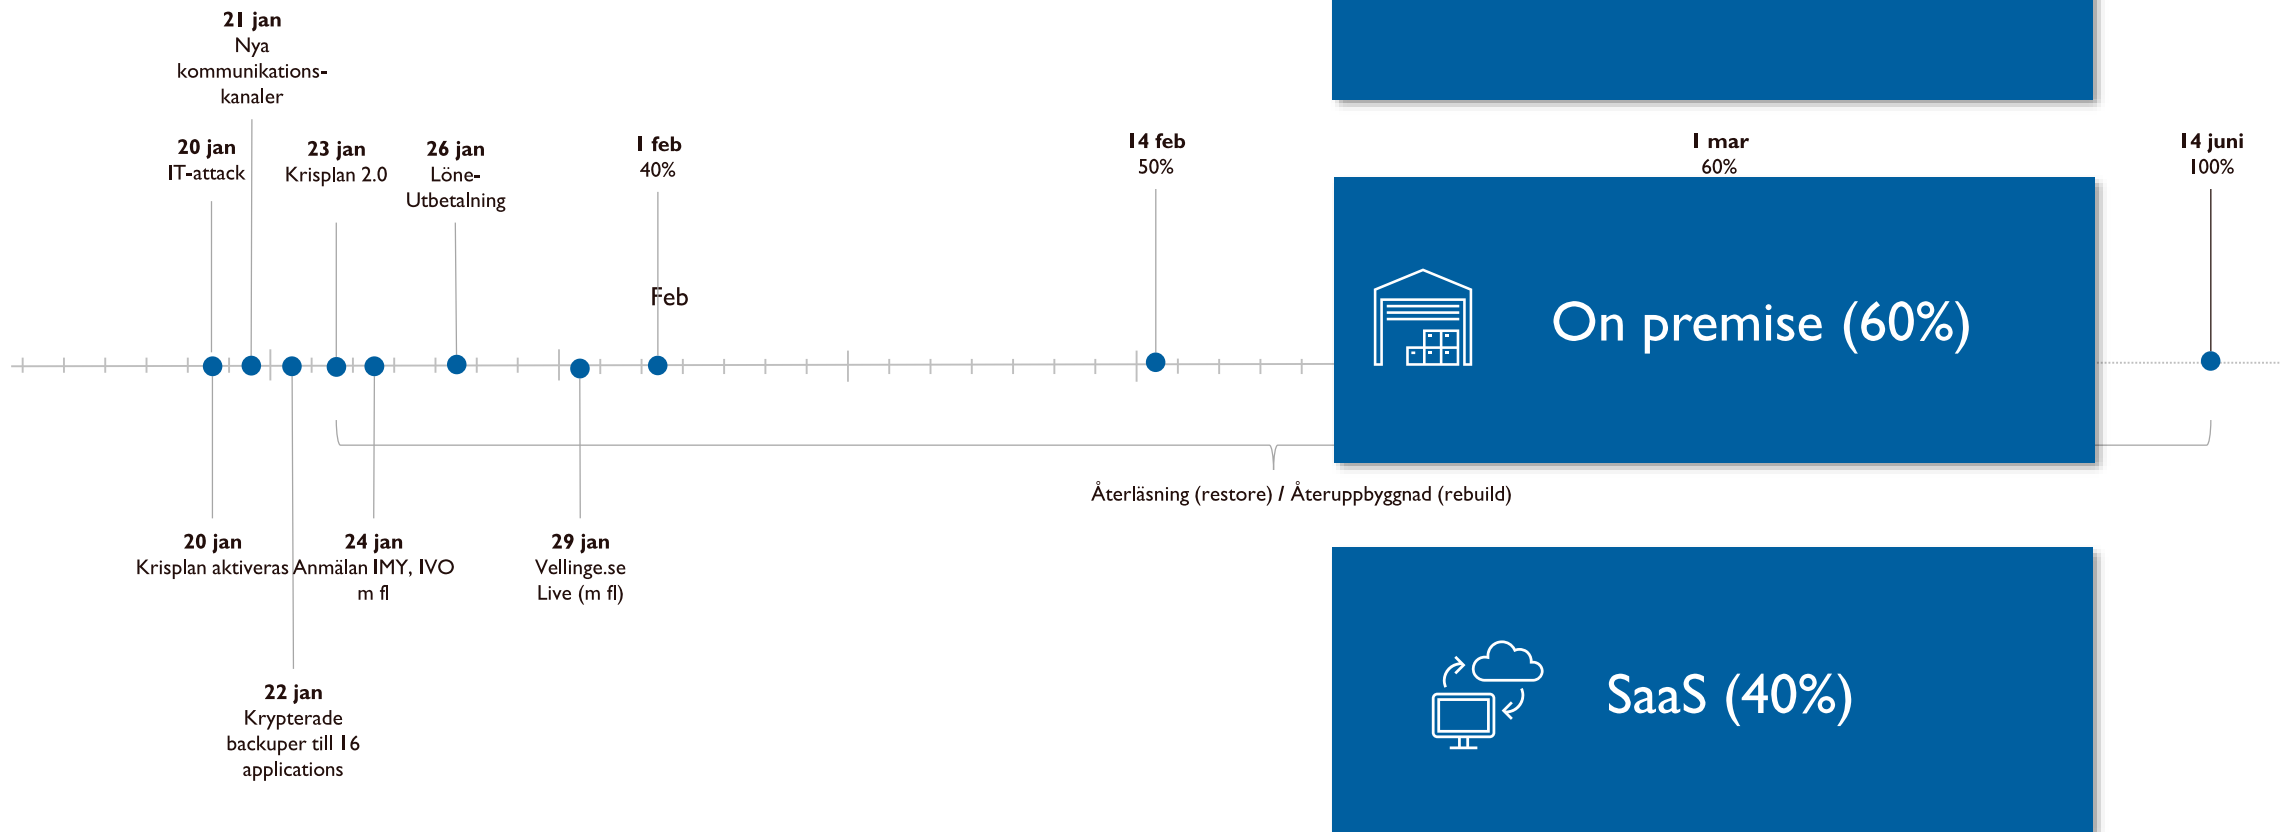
21 jan
Nya kommunikations-kanaler

20 jan
IT-attack

23 jan
Krisplan 2.0

26 jan
Löne-Utbetalning

1 feb
40%

14 feb
50%

1 mar
60%

14 juni
100%

Feb

On premise (60%)

Återläsning (restore) / Återuppbyggnad (rebuild)

20 jan
Krisplan aktiveras

24 jan
Anmälan IMY, IVO m fl

29 jan
Vellinge.se Live (m fl)

22 jan
Krypterade backuper till 16 applications

SaaS (40%)